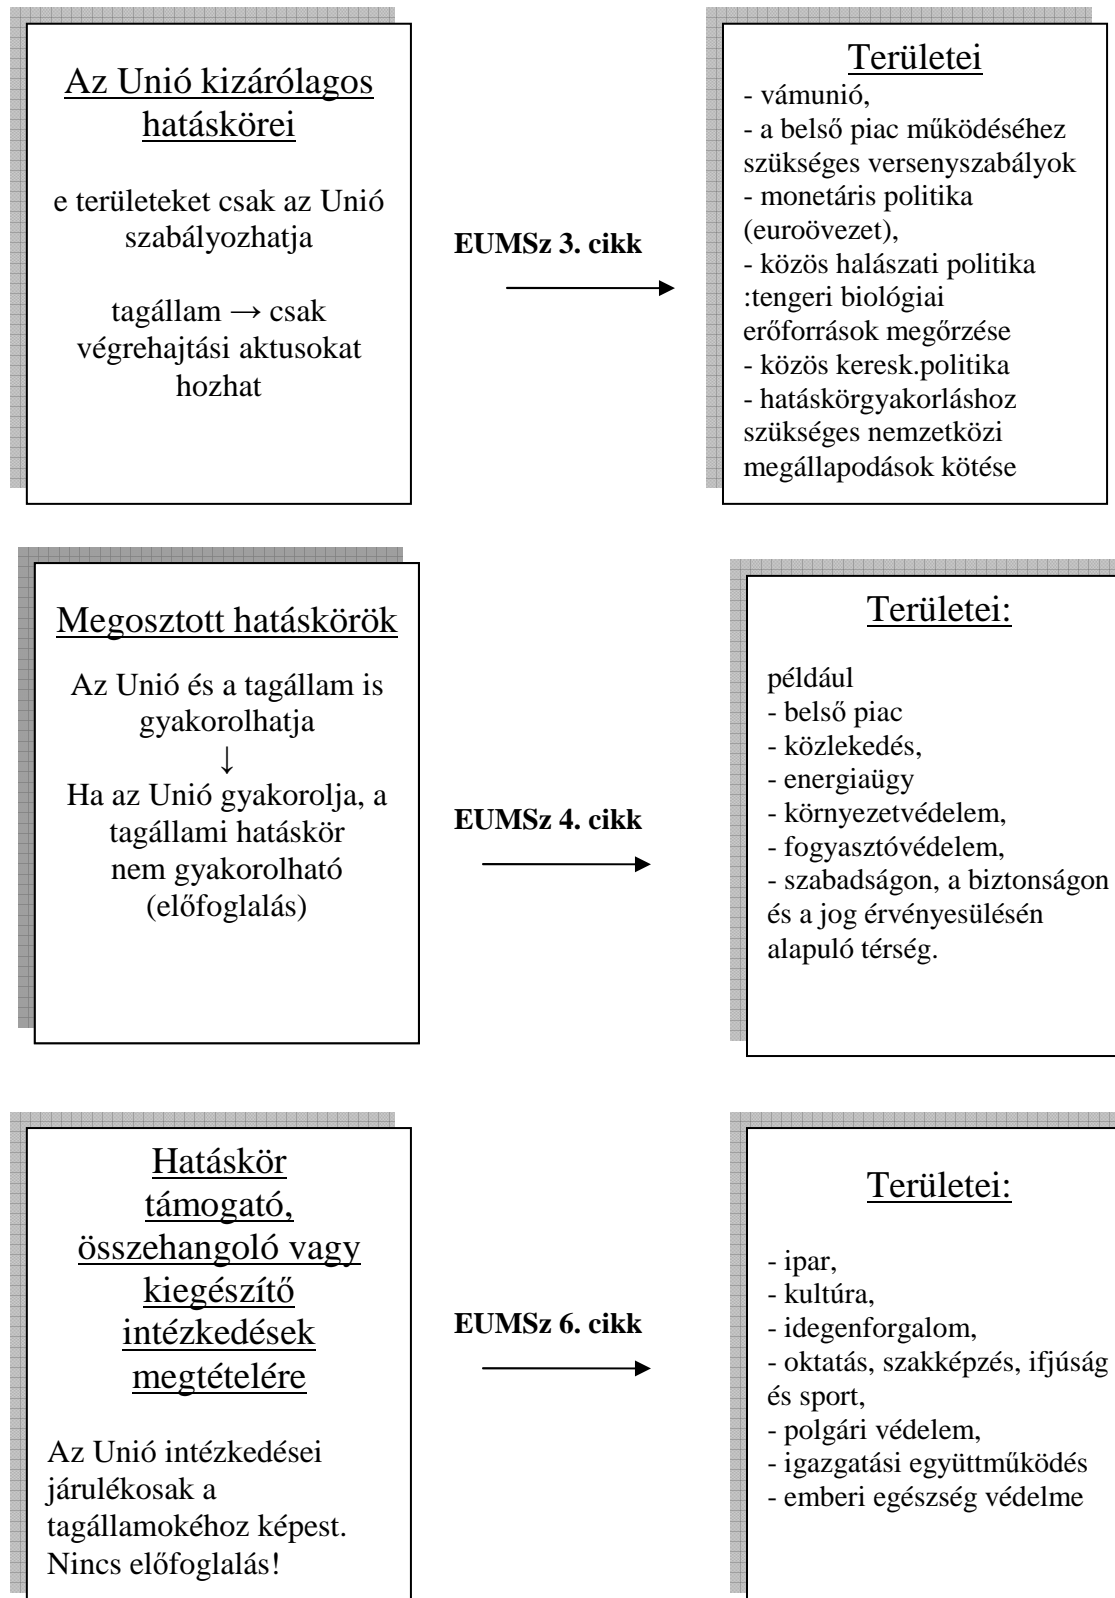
Az Unió kizárólagos hatáskörei

e területeket csak az Unió szabályozhatja

tagállam → csak végrehajtási aktusokat hozhat

EUMSz 3. cikk

Területei
- vámunió,
- a belső piac működéséhez szükséges versenyszabályok
- monetáris politika (euroövezet),
- közös halászati politika :tengeri biológiai erőforrások megőrzése
- közös keresk.politika
- hatáskörgyakorláshoz szükséges nemzetközi megállapodások kötése

Megosztott hatáskörök

Az Unió és a tagállam is gyakorolhatja
↓
Ha az Unió gyakorolja, a tagállami hatáskör nem gyakorolható (előfoglalás)

EUMSz 4. cikk

Területei:

például
- belső piac
- közlekedés,
- energiaügy
- környezetvédelem,
- fogyasztóvédelem,
- szabadságon, a biztonságon és a jog érvényesülésén alapuló térség.

Hatáskör támogató, összehangoló vagy kiegészítő intézkedések megtételére

Az Unió intézkedései járulékosak a tagállamokéhoz képest. Nincs előfoglalás!

EUMSz 6. cikk

Területei:

- ipar,
- kultúra,
- idegenforgalom,
- oktatás, szakképzés, ifjúság és sport,
- polgári védelem,
- igazgatási együttműködés
- emberi egészség védelme